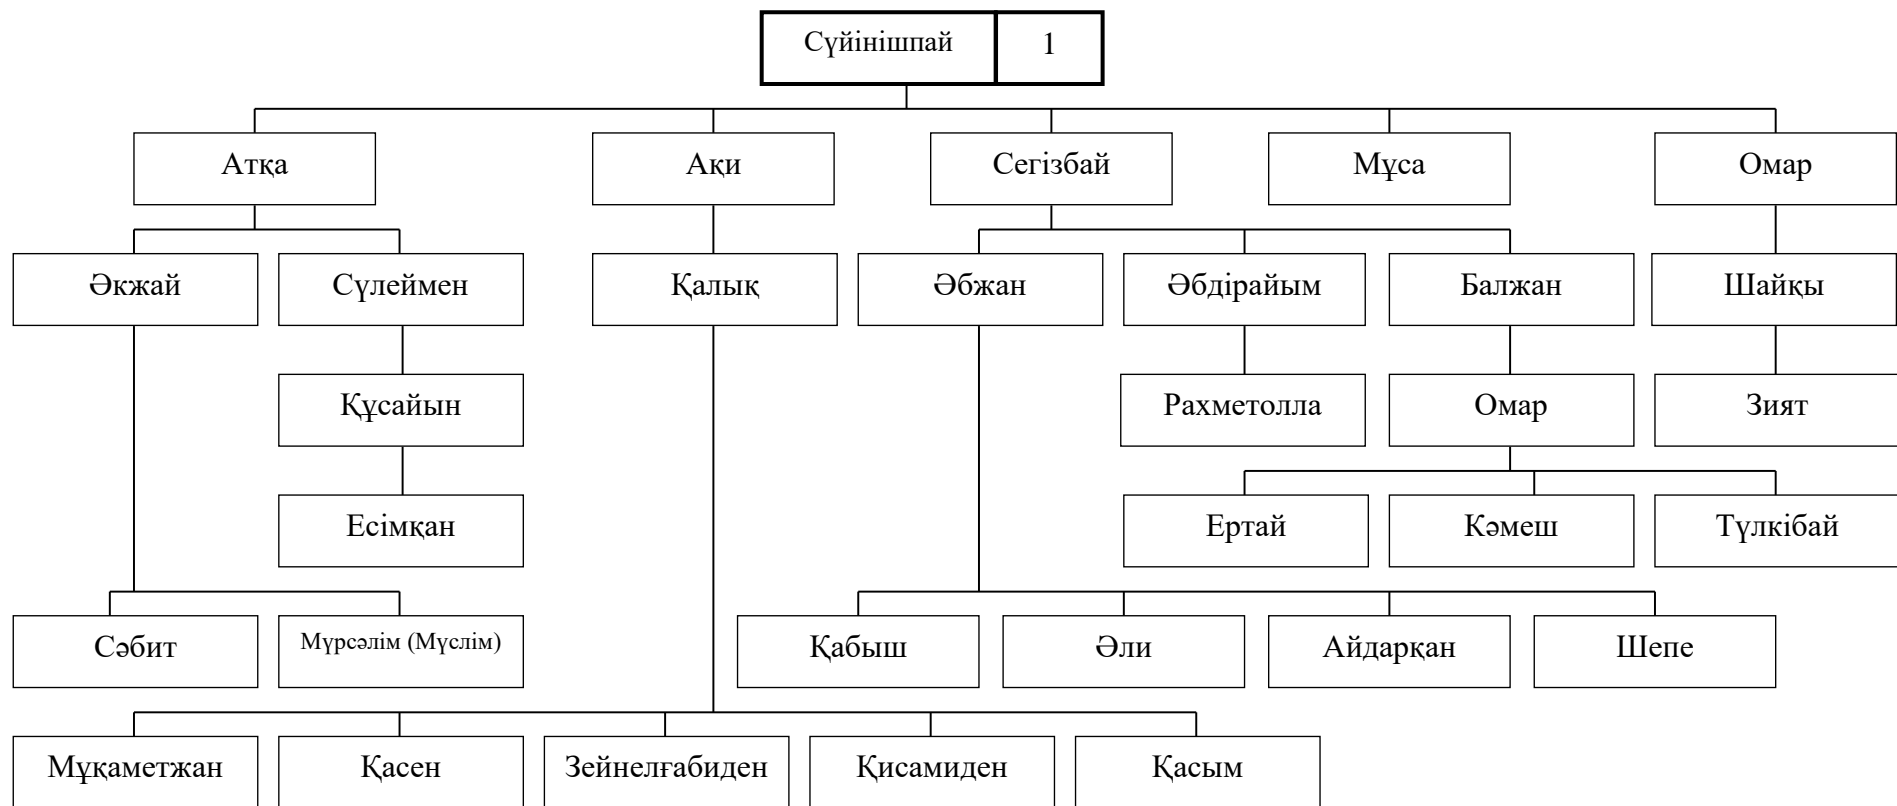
Сүйінішпай 1

Атқа

Ақи

Сегізбай

Мұса

Омар

Әкжай

Сүлеймен

Қалық

Әбжан

Әбдірайым

Балжан

Шайқы

Құсайын

Рахметолла

Омар

Зият

Есімқан

Ертай

Кәмеш

Түлкібай

Сәбит

Мүрсәлім (Мүслім)

Қабыш

Әли

Айдарқан

Шепе

Мұқаметжан

Қасен

Зейнелғабиден

Қисамиден

Қасым